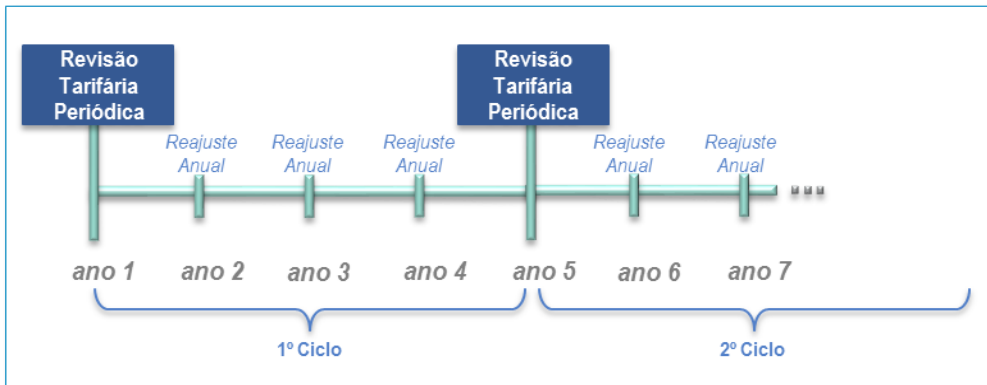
Revisão Tarifária Periódica

Reajuste Anual

Reajuste Anual

Reajuste Anual

Revisão Tarifária Periódica

Reajuste Anual

Reajuste Anual

...

ano 1 ano 2 ano 3 ano 4 ano 5 ano 6 ano 7

1º Ciclo

2º Ciclo